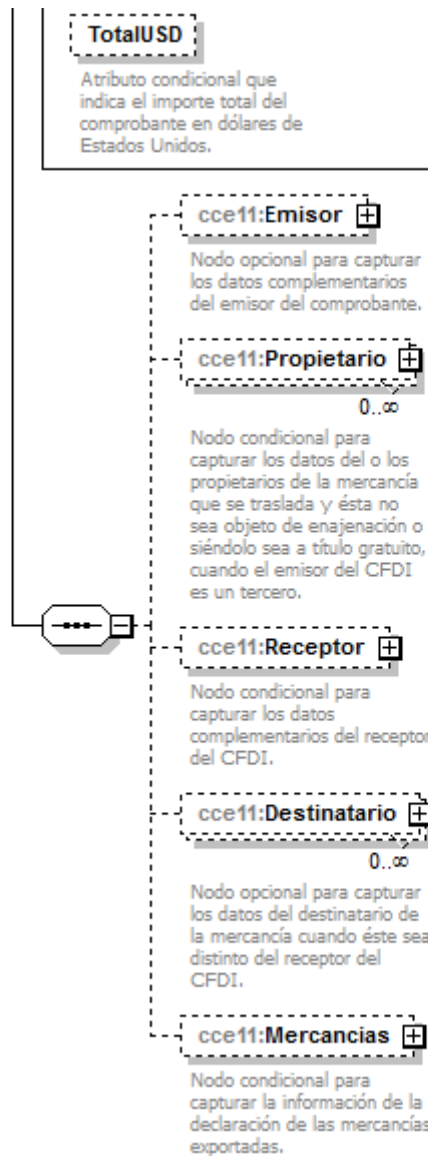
TotalUSD

Atributo condicional que indica el importe total del comprobante en dólares de Estados Unidos.

cce11:Emisor

Nodo opcional para capturar los datos complementarios del emisor del comprobante.

cce11:Propietario

0..∞

Nodo condicional para capturar los datos del o los propietarios de la mercancía que se traslada y ésta no sea objeto de enajenación o siéndolo sea a título gratuito, cuando el emisor del CFDI es un tercero.

cce11:Receptor

Nodo condicional para capturar los datos complementarios del receptor del CFDI.

cce11:Destinatario

0..∞

Nodo opcional para capturar los datos del destinatario de la mercancía cuando éste sea distinto del receptor del CFDI.

cce11:Mercancias

Nodo condicional para capturar la información de la declaración de las mercancías exportadas.